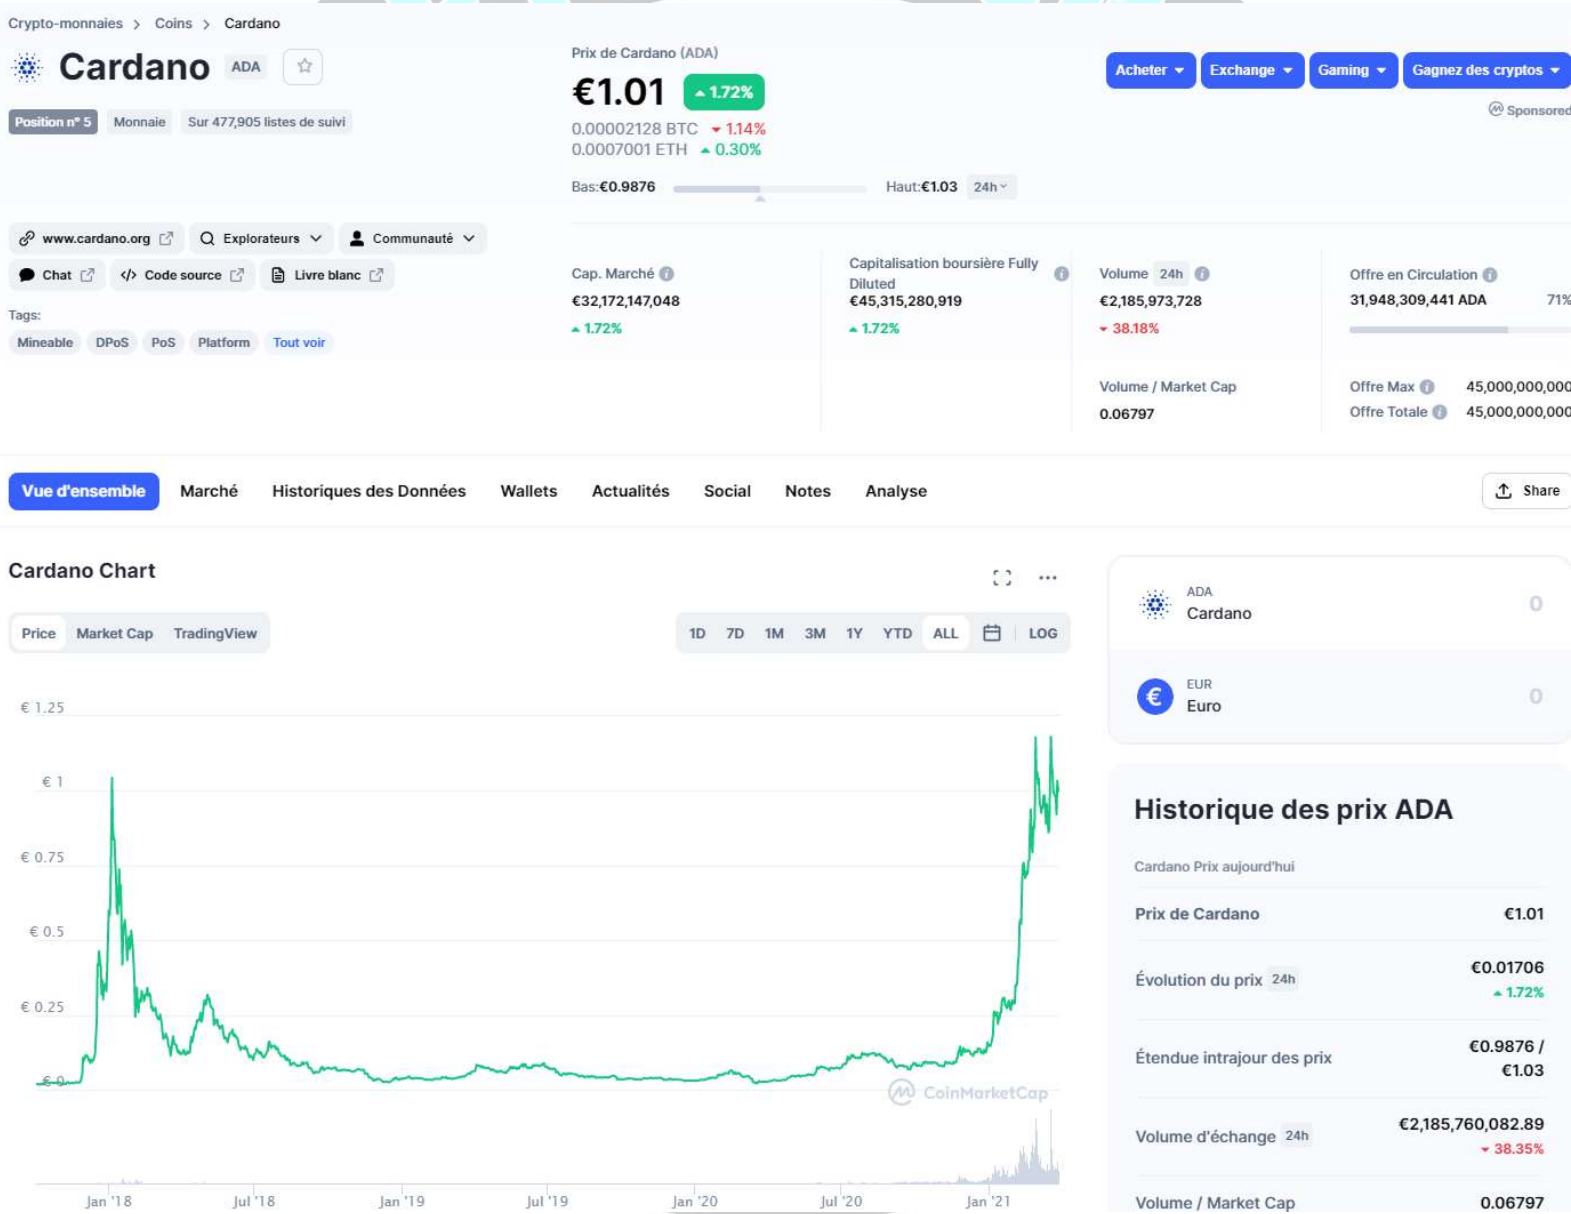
Crypto-monnaies > Coins > Cardano

Cardano ADA

Position n° 5 Monnaie Sur 477,905 listes de suivi

Prix de Cardano (ADA)

€1.01 ▲1.72%

0.00002128 BTC ▼1.14%
0.0007001 ETH ▲0.30%

Bas:€0.9876 Haut:€1.03 24h

Acheter Exchange Gaming Gagnez des cryptos

Sponsored

www.cardano.org Explorateurs Communauté
Chat Code source Livre blanc

Tags:
Mineable DPoS PoS Platform Tout voir

Cap. Marché
€32,172,147,048
▲1.72%

Capitalisation boursière Fully Diluted
€45,315,280,919
▲1.72%

Volume 24h
€2,185,973,728
▼38.18%

Volume / Market Cap
0.06797

Offre en Circulation
31,948,309,441 ADA 71%

Offre Max 45,000,000,000
Offre Totale 45,000,000,000

Vue d'ensemble Marché Historiques des Données Wallets Actualités Social Notes Analyse Share

Cardano Chart

Price Market Cap TradingView

1D 7D 1M 3M 1Y YTD ALL LOG

€ 1.25
€ 1
€ 0.75
€ 0.5
€ 0.25
€ 0

CoinMarketCap

Jan '18 Jul '18 Jan '19 Jul '19 Jan '20 Jul '20 Jan '21

ADA
Cardano 0

EUR
Euro 0

Historique des prix ADA

Cardano Prix aujourd'hui

Prix de Cardano €1.01

Évolution du prix 24h €0.01706
▲1.72%

Étendue intrajour des prix €0.9876 / €1.03

Volume d'échange 24h €2,185,760,082.89
▼38.35%

Volume / Market Cap 0.06797